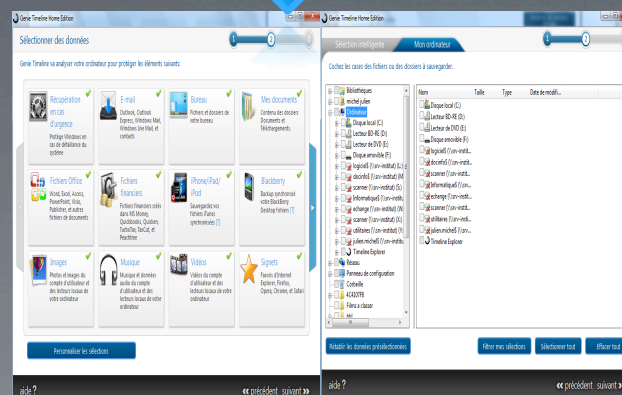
Genie Timeline Home Edition

Sélectionner des données

1 2

Genie Timeline va analyser votre ordinateur pour protéger les éléments suivants:

Récupération en cas d'urgence
Protège Windows en cas de défaillance du système

E-mail
Outlook, Outlook Express, Windows Mail, Windows Live Mail, et contacts

Bureau
Fichiers et dossiers de votre bureau

Mes documents
Contenu des dossiers Documents et Téléchargements

Fichiers Office
Word, Excel, Access, PowerPoint, Visio, Publisher, et autres fichiers de documents

Fichiers financiers
Fichiers financiers créés dans MS Money, Quickbooks, Quicken, TurboTax, TaxCut, et Peachtree

iPhone/iPad/iPod
Sauvegardes vos fichiers iTunes synchronisés [?]

Blackberry
Backup synchronisé votre BlackBerry Desktop fichiers [?]

Images
Photos et images du compte d'utilisateur et des lecteurs locaux de votre ordinateur

Musique
Musique et données audio du compte d'utilisateur et des lecteurs locaux de votre ordinateur

Vidéos
Vidéos du compte d'utilisateur et des lecteurs locaux de votre ordinateur

Signets
Favoris d'Internet Explorer, Firefox, Opera, Chrome, et Safari

Personnaliser les sélections

aide ?

« précédent suivant »

Genie Timeline Home Edition

Sélection intelligente Mon ordinateur

1 2

Cochez les cases des fichiers ou des dossiers à sauvegarder.

Bibliothèques
michel julien
Ordinateur
Disque local (C:)
Lecteur BD-RE (D:)
Lecteur de DVD (E:)
Disque amovible (F:)
logiciel$ (\\srv-institut) (L:)
docinfo$ (\\srv-institut) (M:)
scanner (\\srv-institut) (N:)
Informatique$ (\\srv-institut) (O:)
echange (\\srv-institut) (P:)
scanner (\\srv-institut) (S:)
utilitaires (\\srv-institut) (U:)
julien.michel$ (\\srv-institut) (Z:)
Timeline Explorer
Réseau
Panneau de configuration
Corbeille
41403798
Fières a classer
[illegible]

Nom Taille Type Date de modificati
Disque local (C:)
Lecteur BD-RE (D:)
Lecteur de DVD (E:)
Disque amovible (F:)
logiciel$ (\\srv-instit...
docinfo$ (\\srv-instit...
scanner (\\srv-instit...
Informatique$ (\\srv-instit...
echange (\\srv-instit...
scanner (\\srv-instit...
utilitaires (\\srv-instit...
julien.michel$ (\\srv-instit...
Timeline Explorer

Rétablir les données présélectionnées

Filtrer mes sélections Sélectionner tout Effacer tout

aide ?

« précédent suivant »